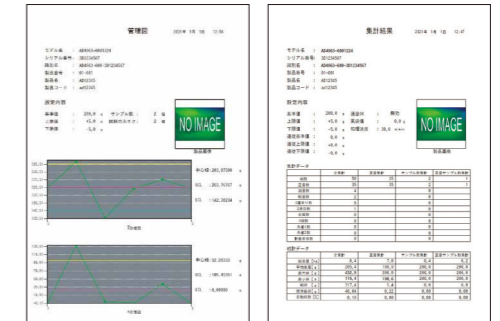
管理図 2021年 1月 18日 12:50

モデル名 : AB4903-4889334
シリアル番号 : 3912345
機器名 : AB4903-489-3912345
製品番号 : 91-001
製品名 : AB12345
製品コード : a412345

設定内容

基準値 : 205,0 g
上限値 : +5,0 g
下限値 : -5,0 g
サンプル数 : 2 個
群数(カウント) : 2 個

NO IMAGE

製品画像

中心線: 205,97399 g
UCL : 205,76357 g
LCL : 142,38234 g

中心線: 32,28333 g
UCL : 105,45551 g
LCL : -8,88888 g

集計結果 2021年 1月 18日 12:47

モデル名 : AB4903-4889334
シリアル番号 : 3912345
機器名 : AB4903-489-3912345
製品番号 : 91-001
製品名 : AB12345
製品コード : a412345

設定内容

基準値 : 200,0 g
上限値 : +5,0 g
下限値 : -5,0 g
連続上限値 : -9,9 g
連続下限値 : -9,9 g
連続範囲値 : -9,9 g

NO IMAGE

製品画像

集計データ

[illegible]

統計データ

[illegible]